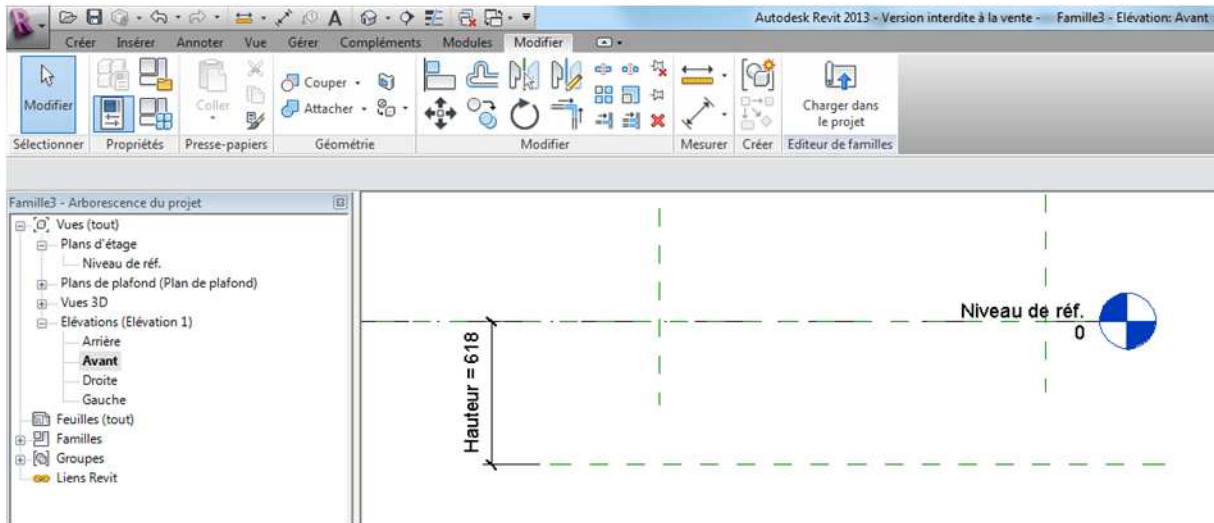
Autodesk Revit 2013 - Version interdite à la vente - Famille3 - Elévation: Avant

Créer Insérer Annoter Vue Gérer Compléments Modules Modifier

Modifier
Coller
Couper
Attacher
Charger dans le projet

Sélectionner Propriétés Presse-papiers Géométrie Modifier Mesurer Créer Editeur de familles

Famille3 - Arborescence du projet
Vues (tout)
Plans d'étage
Niveau de réf.
Plans de plafond (Plan de plafond)
Vues 3D
Elévations (Elévation 1)
Arrière
Avant
Droite
Gauche
Feuilles (tout)
Familles
Groupes
Liens Revit

Hauteur = 618

Niveau de réf.
0